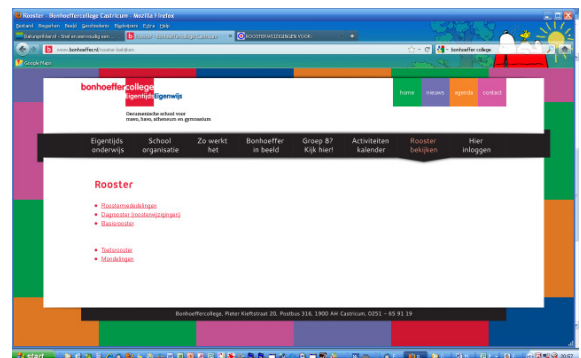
Rooster - Bonhoeffercollege Castricum - Mozilla Firefox

Bestand Bewerken Beeld Geschiedenis Bladwijzers Extra Help

Beurspleinland - Snel en eenvoudig een...

Rooster - Bonhoeffercollege Castricum

ROOSTERWIJZIGINGEN VOOR

www.bonhoeffer.nl/rooster-bekijken

bonhoeffer college

Google Maps

bonhoeffer college Eigentijds Eigenwijs

Oecumenische school voor mavo, havo, atheneum en gymnasium

Home | nieuws | agenda | contact

| Eigentijds onderwijs | School organisatie | Zo werkt het | Bonhoeffer in beeld | Groep 8? Kijk hier! | Activiteiten kalender | Rooster bekijken | Hier inloggen |
|---|---|---|---|---|---|---|---|

Rooster

- Roostermededelingen
- Dagrooster (roosterwijzigingen)
- Basisrooster

- Toetsrooster
- Mondelingen

Bonhoeffercollege, Pieter Kieftstraat 20, Postbus 316, 1900 AH Castricum, 0251 - 65 91 19

start